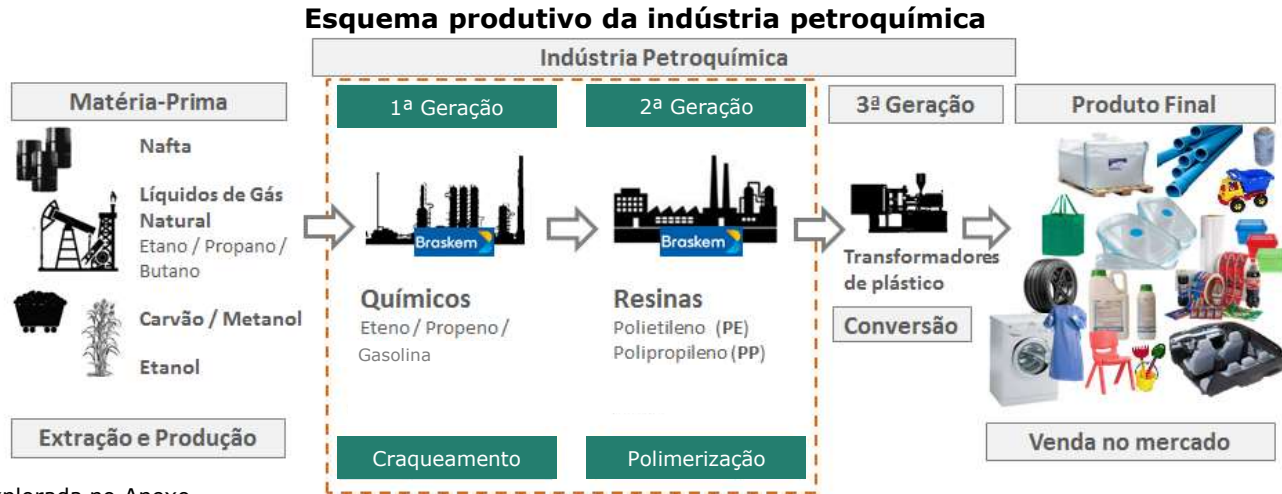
Esquema produtivo da indústria petroquímica

Indústria Petroquímica

Matéria-Prima

Nafta

Líquidos de Gás Natural
Etano / Propano / Butano

Carvão / Metanol

Etanol

Extração e Produção

1ª Geração

Braskem

Químicos
Eteno / Propeno / Gasolina

Craqueamento

2ª Geração

Braskem

Resinas
Polietileno (PE)
Polipropileno (PP)

Polimerização

3ª Geração

Transformadores de plástico

Conversão

Produto Final

Venda no mercado

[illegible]plorada no Anexo